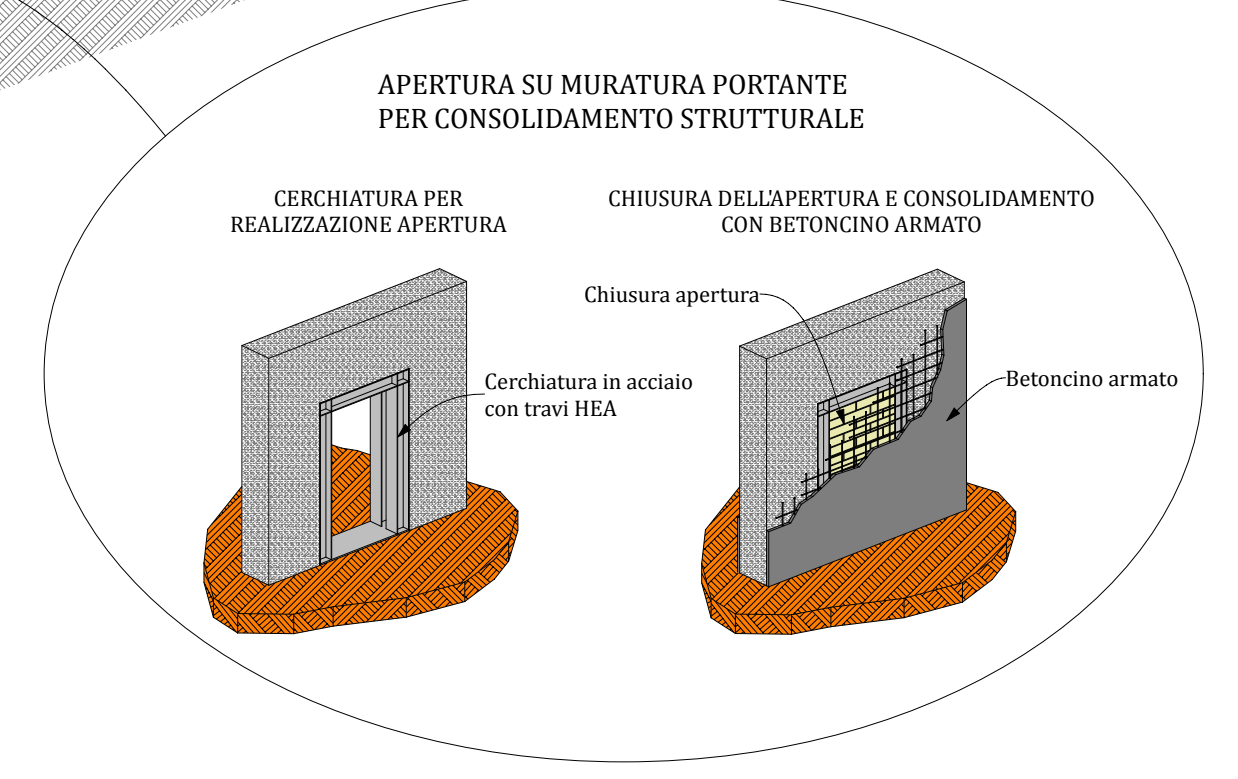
APERTURA SU MURATURA PORTANTE
PER CONSOLIDAMENTO STRUTTURALE

CERCHIATURA PER
REALIZZAZIONE APERTURA

CHIUSURA DELL'APERTURA E CONSOLIDAMENTO
CON BETONCINO ARMATO

Cerchiatura in acciaio
con travi HEA

Chiusura apertura

Betoncino armato